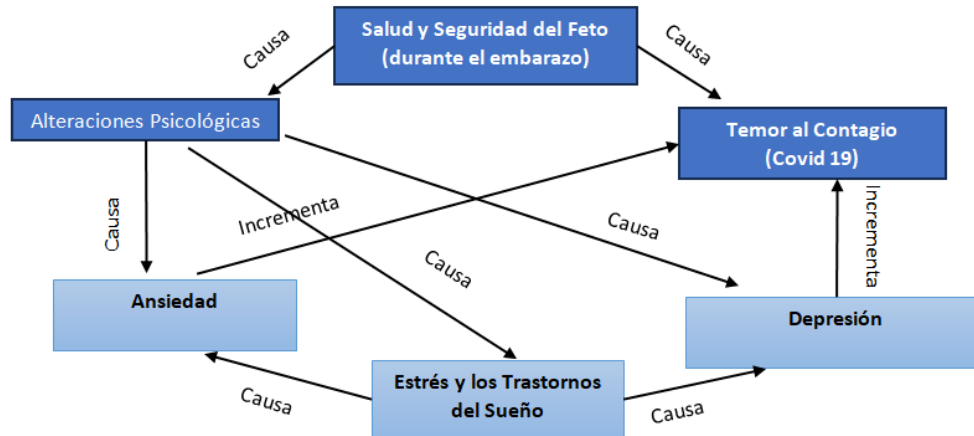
Salud y Seguridad del Feto (durante el embarazo)

Causa

Causa

Alteraciones Psicológicas

Temor al Contagio (Covid 19)

Causa

Incrementa

Causa

Causa

Incrementa

Ansiedad

Depresión

Estrés y los Trastornos del Sueño

Causa

Causa